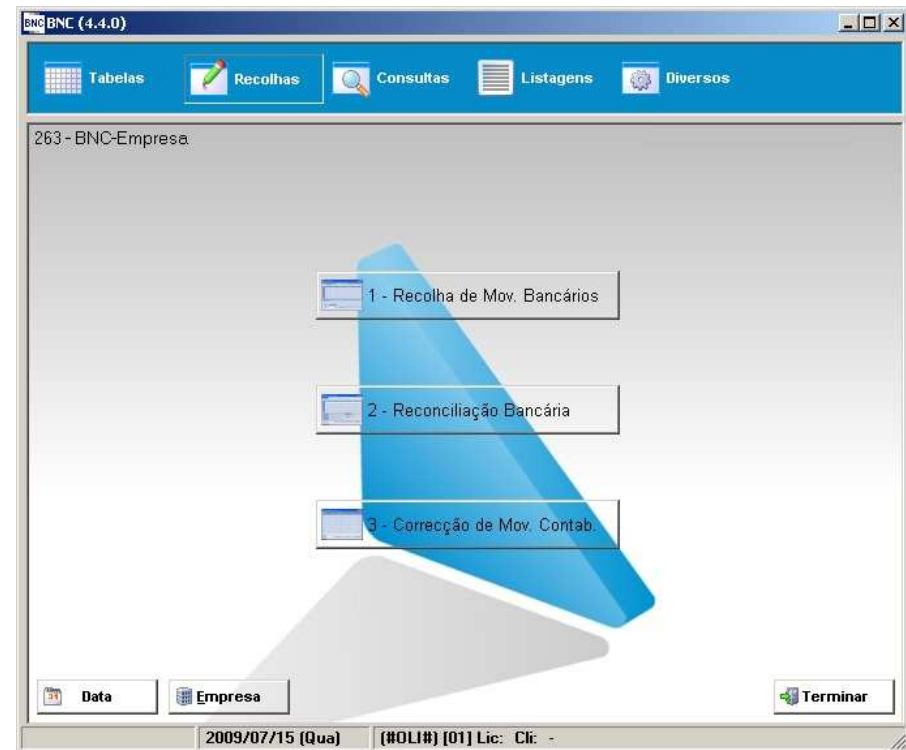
BNC BNC (4.4.0)

Tabelas
Recolhas
Consultas
Listagens
Diversos

263 - BNC-Empresa

1 - Recolha de Mov. Bancários

2 - Reconciliação Bancária

3 - Correcção de Mov. Contab.

Data
Empresa
Terminar

2009/07/15 (Qua)
(#OLI#) [01] Lic: Cli: -